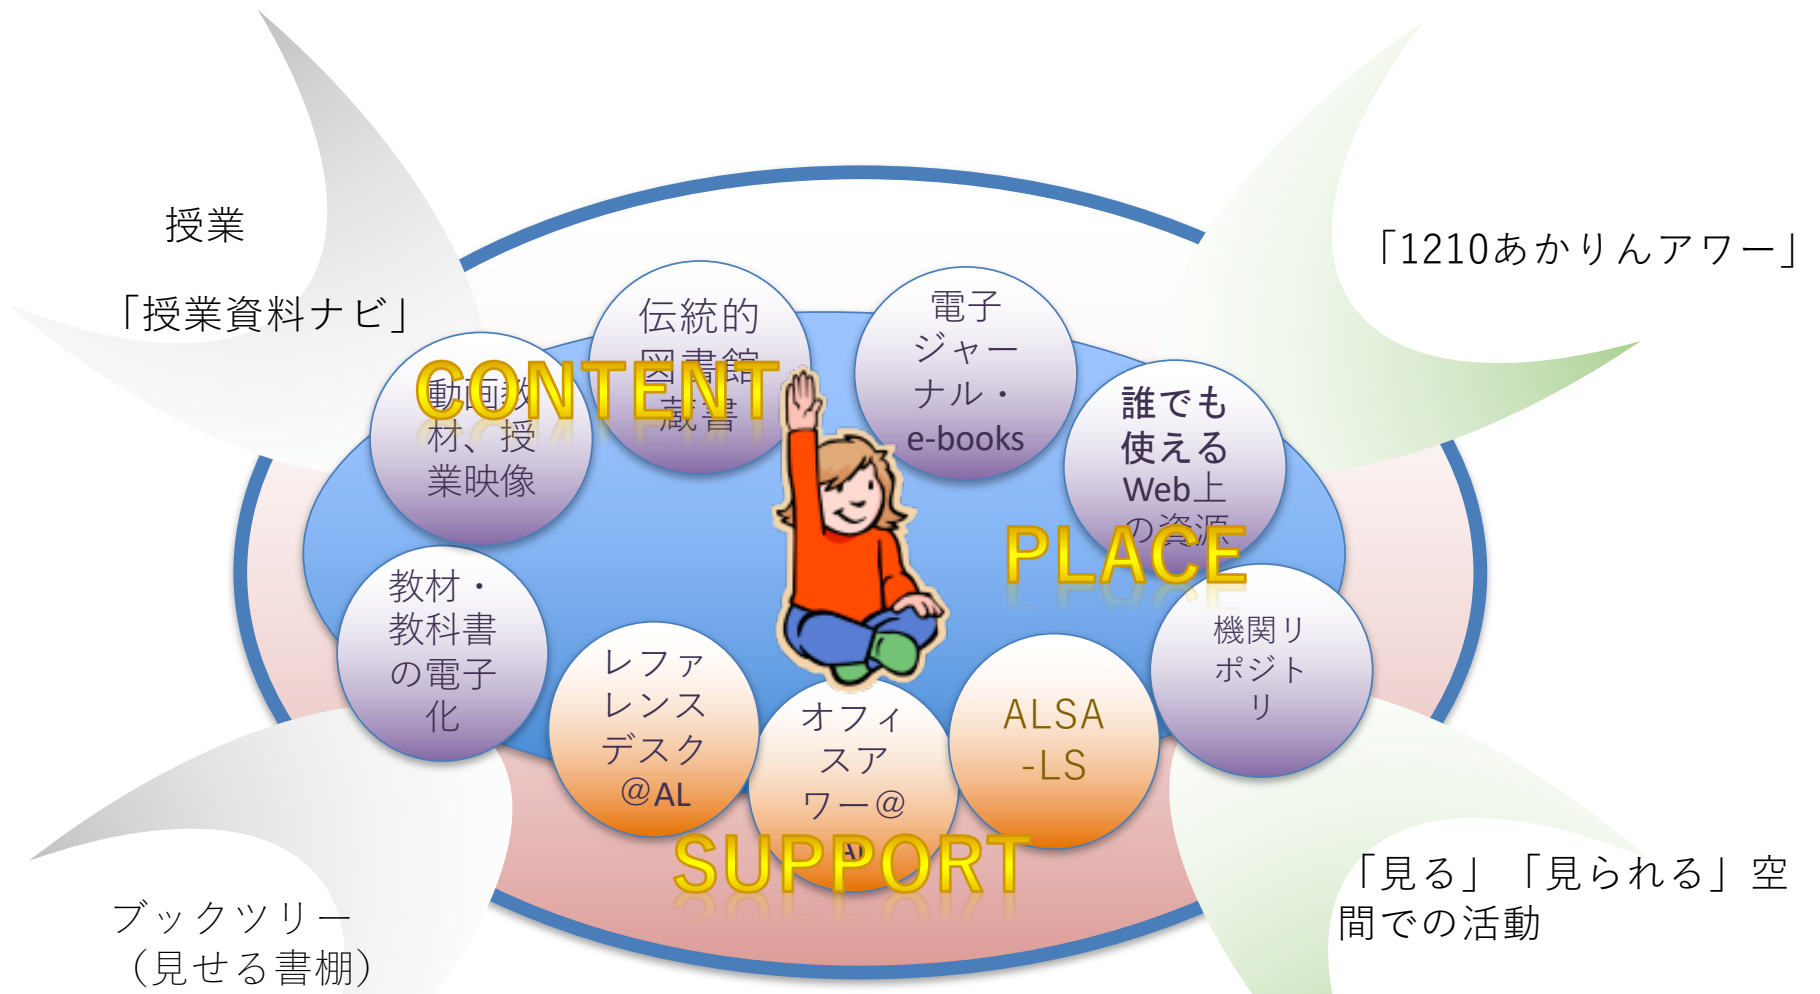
授業

「授業資料ナビ」

「1210あかりんアワー」

CONTENT

動画教材、授業映像

伝統的図書館蔵書

電子ジャーナル・e-books

誰でも使えるWeb上の資源

PLACE

教材・教科書の電子化

機関リポジトリ

レファレンスデスク@AL

オフィスアワー@AL

ALSA-LS

SUPPORT

ブックツリー（見せる書棚）

「見る」「見られる」空間での活動